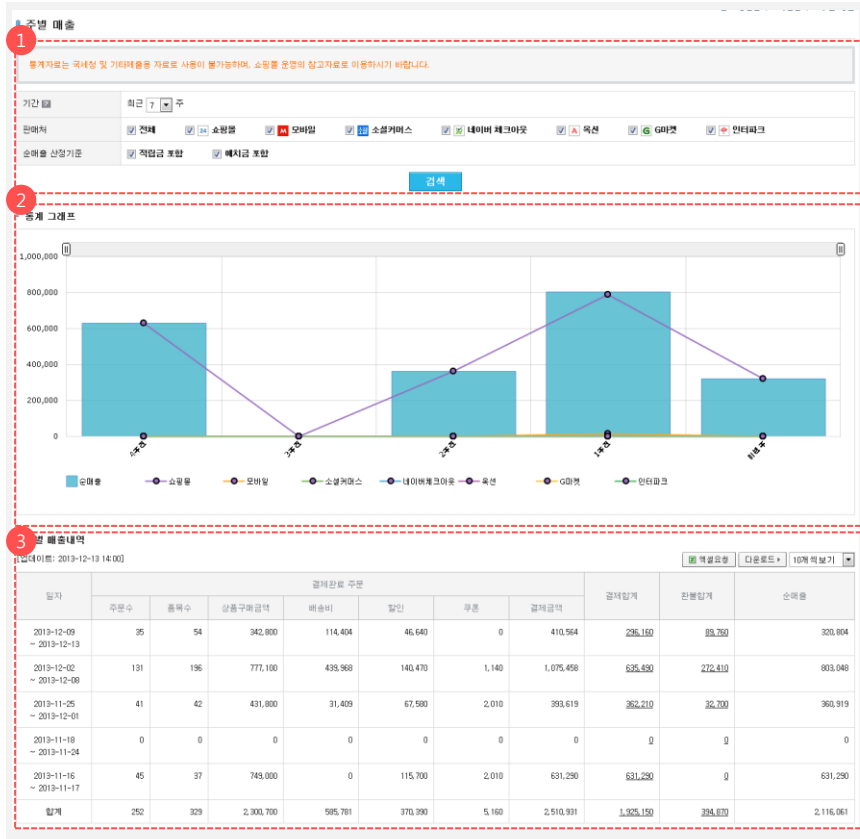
주별 매출

1

통계자료는 국세청 및 기타제출용 자료로 사용이 불가능하며, 쇼핑몰 운영의 참고자료로 이용하시기 바랍니다.

기간 최근 7 주
판매처 전체 쇼핑몰 모바일 소셜커머스 네이버 체크아웃 옥션 G마켓 인터파크
순매출 산정기준 적립금 포함 예치금 포함

검색

2

통계 그래프

1,000,000
800,000
600,000
400,000
200,000
0

4주전 3주전 2주전 1주전 이번주

순매출 쇼핑몰 모바일 소셜커머스 네이버체크아웃 옥션 G마켓 인터파크

3

주별 매출내역

[업데이트: 2013-12-13 14:00]

엑셀요청 다운로드 10개씩보기

| 일자 | 결제완료 주문 | | | | | | | 결제합계 | 환불합계 | 순매출 |
|---|---|---|---|---|---|---|---|---|---|---|
| | 주문수 | 품목수 | 상품구매금액 | 배송비 | 할인 | 쿠폰 | 결제금액 | | | |
| 2013-12-09 ~ 2013-12-13 | 35 | 54 | 342,800 | 114,404 | 46,640 | 0 | 410,564 | 296,160 | 89,760 | 320,804 |
| 2013-12-02 ~ 2013-12-08 | 131 | 196 | 777,100 | 439,968 | 140,470 | 1,140 | 1,075,458 | 635,490 | 272,410 | 803,048 |
| 2013-11-25 ~ 2013-12-01 | 41 | 42 | 431,800 | 31,409 | 67,580 | 2,010 | 393,619 | 362,210 | 32,700 | 360,919 |
| 2013-11-18 ~ 2013-11-24 | 0 | 0 | 0 | 0 | 0 | 0 | 0 | 0 | 0 | 0 |
| 2013-11-16 ~ 2013-11-17 | 45 | 37 | 749,000 | 0 | 115,700 | 2,010 | 631,290 | 631,290 | 0 | 631,290 |
| 합계 | 252 | 329 | 2,300,700 | 585,781 | 370,390 | 5,160 | 2,510,931 | 1,925,150 | 394,870 | 2,116,061 |